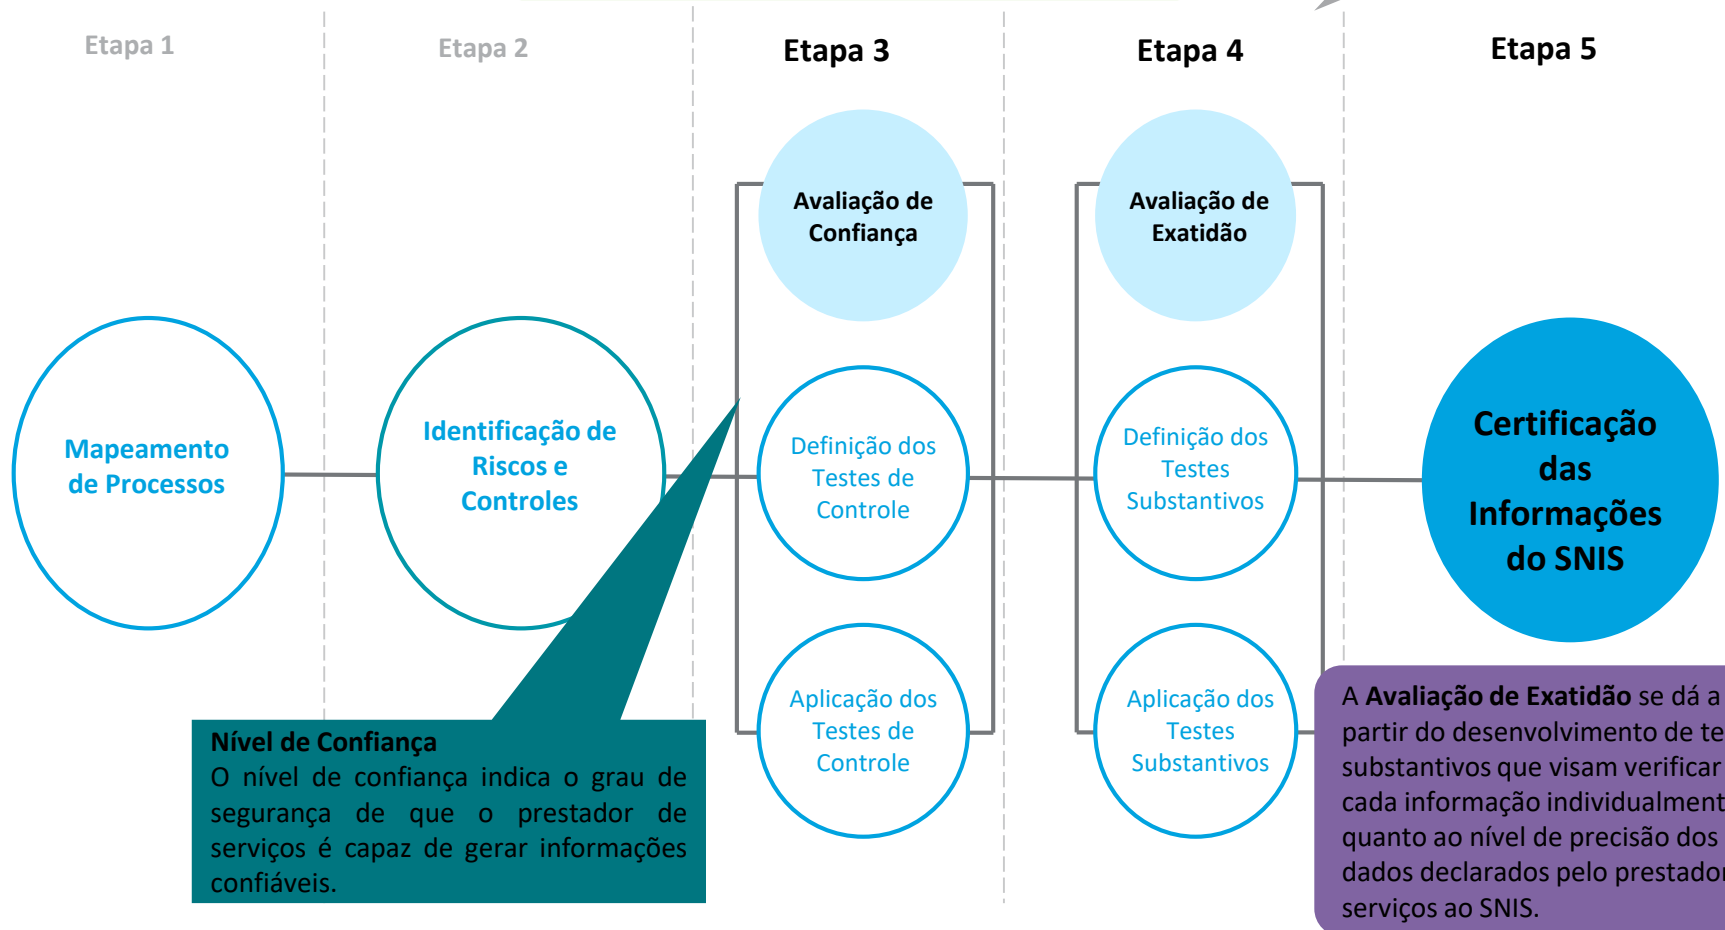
Etapa 1

Etapa 2

Etapa 3

Etapa 4

Etapa 5

Mapeamento de Processos

Identificação de Riscos e Controles

Avaliação de Confiança

Definição dos Testes de Controle

Aplicação dos Testes de Controle

Avaliação de Exatidão

Definição dos Testes Substantivos

Aplicação dos Testes Substantivos

Certificação das Informações do SNIS

**Nível de Confiança**
O nível de confiança indica o grau de segurança de que o prestador de serviços é capaz de gerar informações confiáveis.

A **Avaliação de Exatidão** se dá a partir do desenvolvimento de te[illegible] substantivos que visam verificar cada informação individualment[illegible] quanto ao nível de precisão dos dados declarados pelo prestador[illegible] serviços ao SNIS.